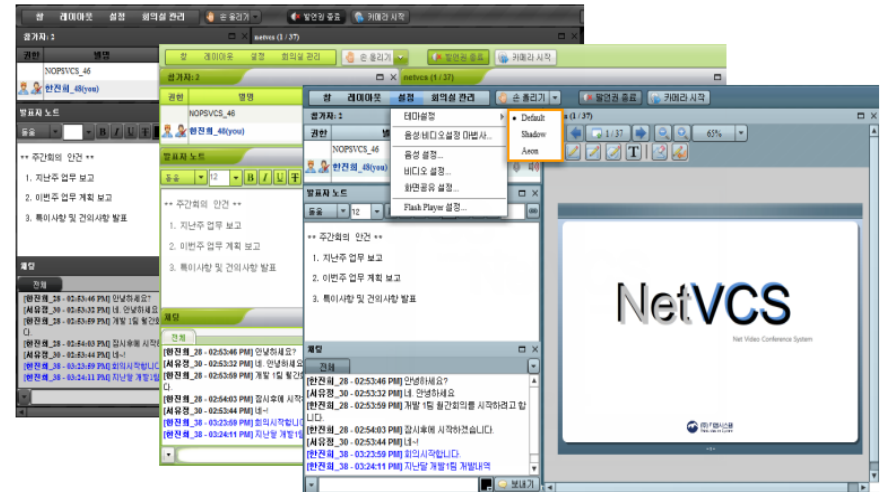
창 레이아웃 설정 회의실 관리 손 올리기 발언권 종료 카메라 시작

참가자: 2
권한 별명
NOPSVCS_46
한진희_48(you)

발표자 노트
돋움 B I U
** 주간회의 안건 **
1. 지난주 업무 보고
2. 이번주 업무 계획 보고
3. 특이사항 및 건의사항 발표

채팅
전체
[한진희_28 - 02:53:46 PM] 안녕하세요?
[서유정_30 - 02:53:32 PM] 네. 안녕하세요
[한진희_28 - 02:53:59 PM] 개발 1팀 월간회의
[한진희_28 - 02:54:03 PM] 잠시후에 시작
[서유정_30 - 02:53:44 PM] 네~!
[한진희_38 - 03:23:59 PM] 회의시작합니다
[한진희_38 - 03:24:11 PM] 지난달 개발1팀

창 레이아웃 설정 회의실 관리 손 올리기 발언권 종료 카메라 시작
netvcs (1 / 37)
참가자: 2
권한 별명
NOPSVCS_46
한진희_48(you)
발표자 노트
돋움 12 B I U
** 주간회의 안건 **
1. 지난주 업무 보고
2. 이번주 업무 계획 보고
3. 특이사항 및 건의사항 발표
채팅
전체
[한진희_28 - 02:53:46 PM] 안녕하세요?
[서유정_30 - 02:53:32 PM] 네. 안녕하세요
[한진희_28 - 02:53:59 PM] 개발 1팀 월간회의
다.
[한진희_28 - 02:54:03 PM] 잠시후에 시작
[서유정_30 - 02:53:44 PM] 네~!
[한진희_38 - 03:23:59 PM] 회의시작합니다
[한진희_38 - 03:24:11 PM] 지난달 개발1팀

창 레이아웃 설정 회의실 관리 손 올리기 발언권 종료 카메라 시작
netvcs (1 / 37)
테마설정
음성/비디오설정 마법사...
음성 설정...
비디오 설정...
화면공유 설정...
Flash Player 설정...
Default
Shadow
Aeon
참가자: 2
권한
NOPSVCS_46
한진희_48(you)
발표자 노트
돋움 12
** 주간회의 안건 **
1. 지난주 업무 보고
2. 이번주 업무 계획 보고
3. 특이사항 및 건의사항 발표
1 / 37
65%
NetVCS
Net Video Conference System
채팅
전체
[한진희_28 - 02:53:46 PM] 안녕하세요?
[서유정_30 - 02:53:32 PM] 네. 안녕하세요
[한진희_28 - 02:53:59 PM] 개발 1팀 월간회의를 시작하려고 합니다.
[한진희_28 - 02:54:03 PM] 잠시후에 시작하겠습니다.
[서유정_30 - 02:53:44 PM] 네~!
[한진희_38 - 03:23:59 PM] 회의시작합니다.
[한진희_38 - 03:24:11 PM] 지난달 개발1팀 개발내역
보내기